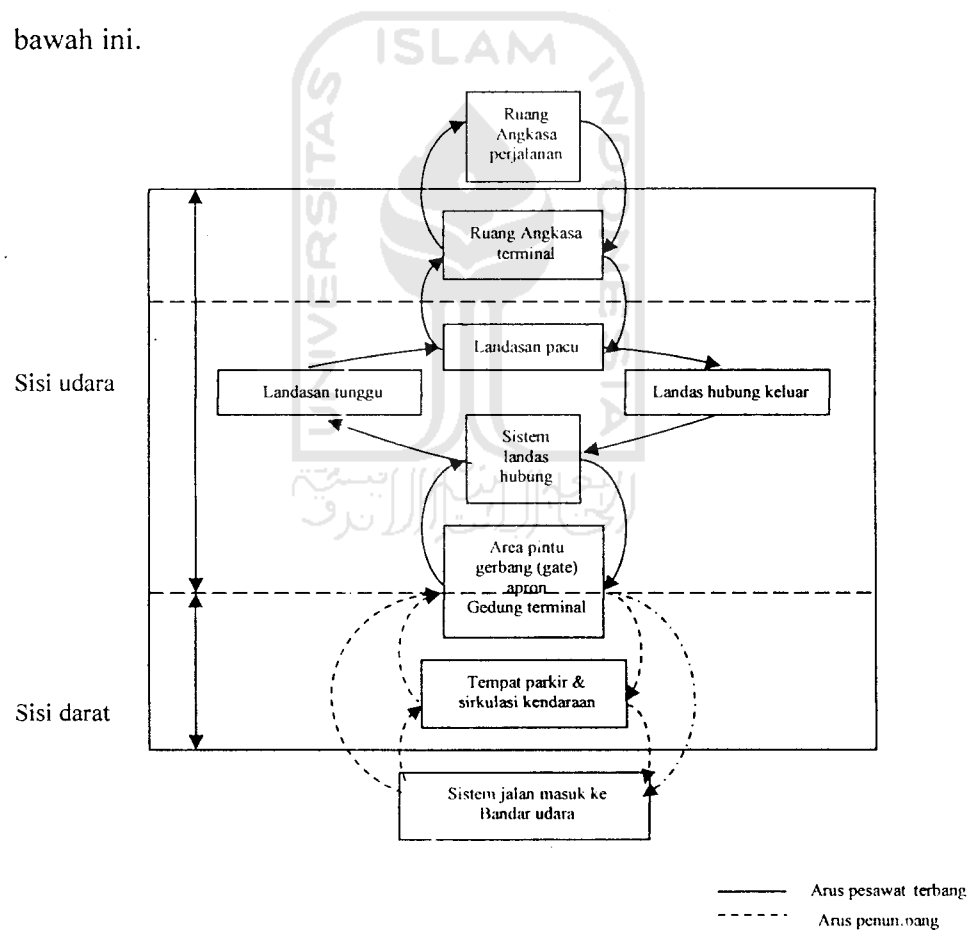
bawah ini.

ISLAM

Ruang Angkasa perjalanan

Ruang Angkasa terminal

Landasan pacu

Sisi udara

Landasan tunggu

Landas hubung keluar

Sistem landas hubung

Area pintu gerbang (gate) apron

Gedung terminal

Tempat parkir & sirkulasi kendaraan

Sisi darat

Sistem jalan masuk ke Bandar udara

Arus pesawat terbang

Arus penun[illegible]ang